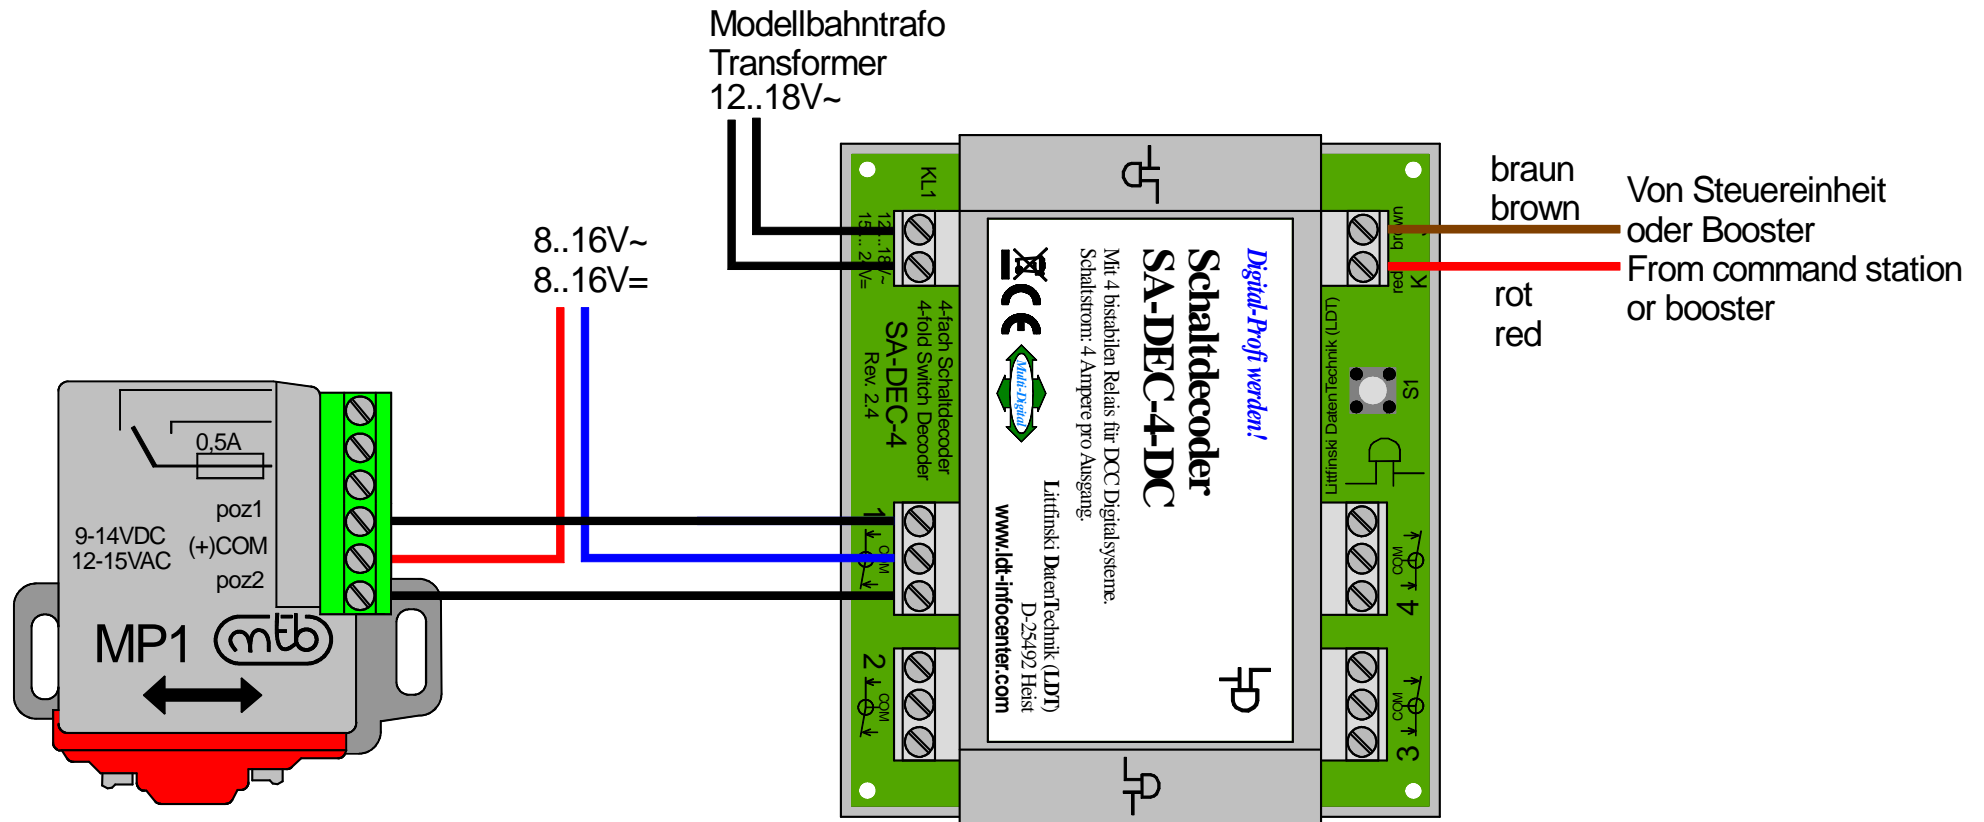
Modellbahntrafo
Transformer
12..18V~

8..16V~
8..16V=

braun
brown

rot
red

Von Steuereinheit
oder Booster
From command station
or booster

KL1
12...18V~
15... 24V=

4-fach Schaltdecoder
4-fold Switch Decoder
SA-DEC-4
Rev. 2.4

Digital-Profi werden!
Schaltdecoder
SA-DEC-4-DC
Mit 4 bistabilen Relais für DCC Digitalsysteme.
Schaltstrom: 4 Ampere pro Ausgang.
Littfinski DatenTechnik (LDT)
D-25492 Heist
www.ldt-infocenter.com

Multi-Digital

brown
K
red
J

Littfinski DatenTechnik (LDT)
S1

1
COM
2
COM
4
COM
3
COM

0,5A
poz1
(+)COM
poz2
9-14VDC
12-15VAC
MP1
mtb